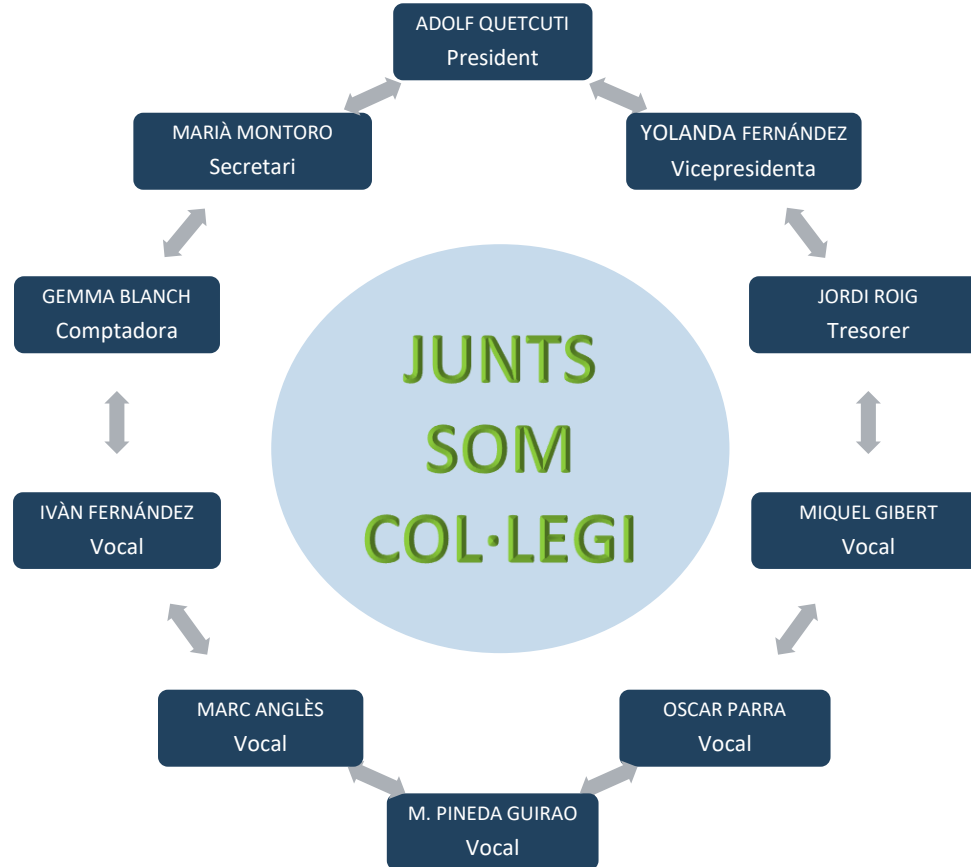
ADOLF QUETCUTI
President

YOLANDA FERNÁNDEZ
Vicepresidenta

JORDI ROIG
Tresorer

MIQUEL GIBERT
Vocal

OSCAR PARRA
Vocal

M. PINEDA GUIRAO
Vocal

MARC ANGLÈS
Vocal

IVÀN FERNÁNDEZ
Vocal

GEMMA BLANCH
Comptadora

MARIÀ MONTORO
Secretari

JUNTS SOM COL·LEGI